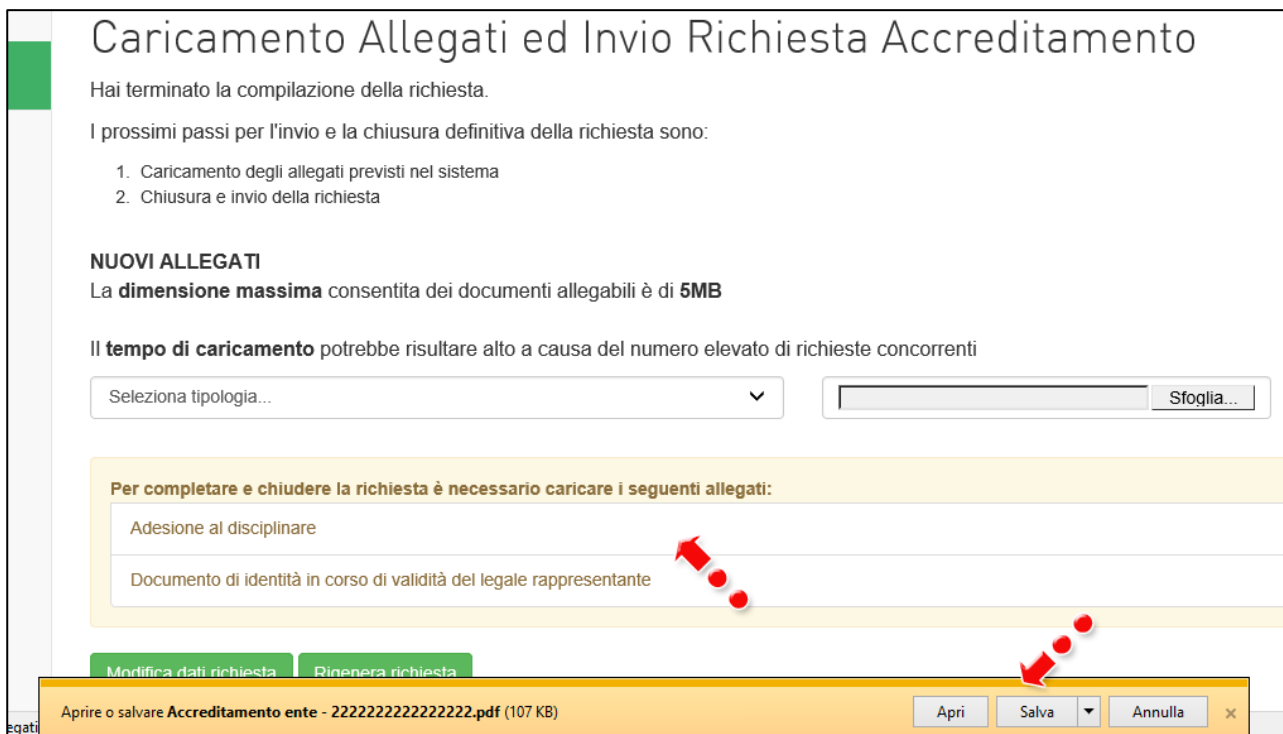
Caricamento Allegati ed Invio Richiesta Accreditamento

Hai terminato la compilazione della richiesta.

I prossimi passi per l'invio e la chiusura definitiva della richiesta sono:

1. Caricamento degli allegati previsti nel sistema
2. Chiusura e invio della richiesta

**NUOVI ALLEGATI**
La **dimensione massima** consentita dei documenti allegabili è di **5MB**

Il **tempo di caricamento** potrebbe risultare alto a causa del numero elevato di richieste concorrenti

Seleziona tipologia...

Sfoglia...

**Per completare e chiudere la richiesta è necessario caricare i seguenti allegati:**

Adesione al disciplinare

Documento di identità in corso di validità del legale rappresentante

Modifica dati richiesta

Rigenera richiesta

Aprire o salvare **Accreditamento ente - 2222222222222222.pdf** (107 KB)

Apri

Salva

Annulla

egati